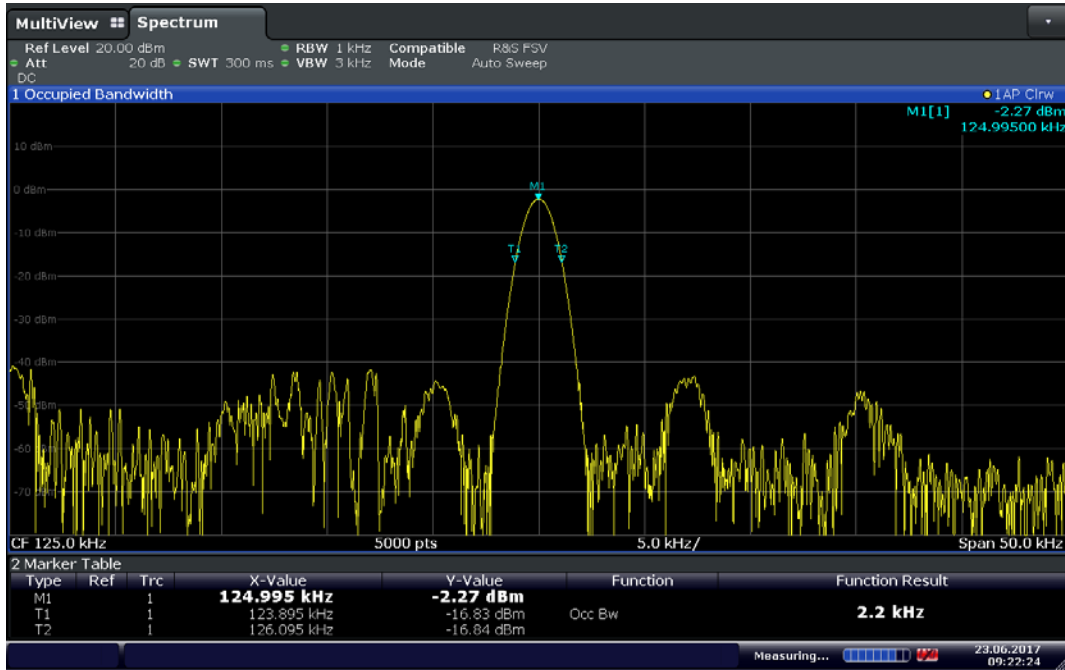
MultiView Spectrum

Ref Level 20.00 dBm RBW 1 kHz Compatible R&S FSV
Att 20 dB SWT 300 ms VBW 3 kHz Mode Auto Sweep
DC

1 Occupied Bandwidth 1AP Clrw

M1[1] -2.27 dBm
124.99500 kHz

10 dBm
0 dBm
-10 dBm
-20 dBm
-30 dBm
-40 dBm
-50 dBm
-60
-70 dBm

M1
T1
T2

CF 125.0 kHz 5000 pts 5.0 kHz/ Span 50.0 kHz

2 Marker Table

| Type | Ref | Trc | X-Value | Y-Value | Function | Function Result |
|---|---|---|---|---|---|---|
| M1 | | 1 | 124.995 kHz | -2.27 dBm | | |
| T1 | | 1 | 123.895 kHz | -16.83 dBm | Occ Bw | 2.2 kHz |
| T2 | | 1 | 126.095 kHz | -16.84 dBm | | |

Measuring...
23.06.2017
09:22:24